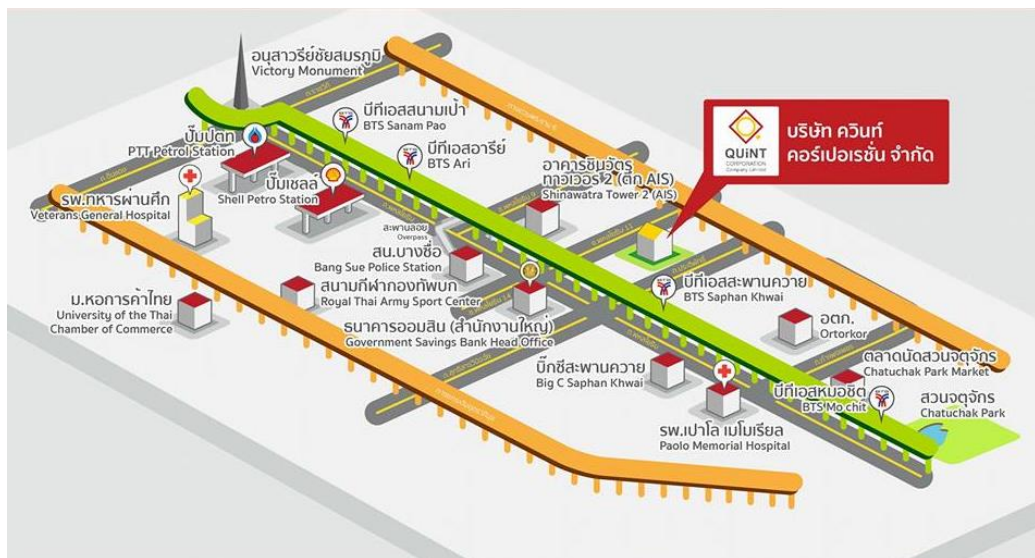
อนุสาวรีย์ชัยสมรภูมิ
Victory Monument

บีทีเอสสนามเป้า
BTS Sanam Pao

ปั๊มปตท.
PTT Petrol Station

บีทีเอสอารีย์
BTS Ari

QUiNT CORPORATION Company Limited

บริษัท ควินท์ คอร์เปอเรชั่น จำกัด

อาคารชินวัตร ทาวเวอร์ 2 (ตึก AIS)
Shinawatra Tower 2 (AIS)

รพ.ทหารผ่านศึก
Veterans General Hospital

ปั๊มเชลล์
Shell Petro Station

สะพานลอย
Overpass

สน.บางซื่อ
Bang Sue Police Station

บีทีเอสสะพานควาย
BTS Saphan Khwai

ม.หอการค้าไทย
University of the Thai Chamber of Commerce

สนามกีฬากองทัพบก
Royal Thai Army Sport Center

ธนาคารออมสิน (สำนักงานใหญ่)
Government Savings Bank Head Office

อตก.
Ortorkor

ตลาดนัดสวนจตุจักร
Chatuchak Park Market

บิ๊กซีสะพานควาย
Big C Saphan Khwai

บีทีเอสหมอชิต
BTS Mo chit

สวนจตุจักร
Chatuchak Park

รพ.เปาโล เมโมเรียล
Paolo Memorial Hospital